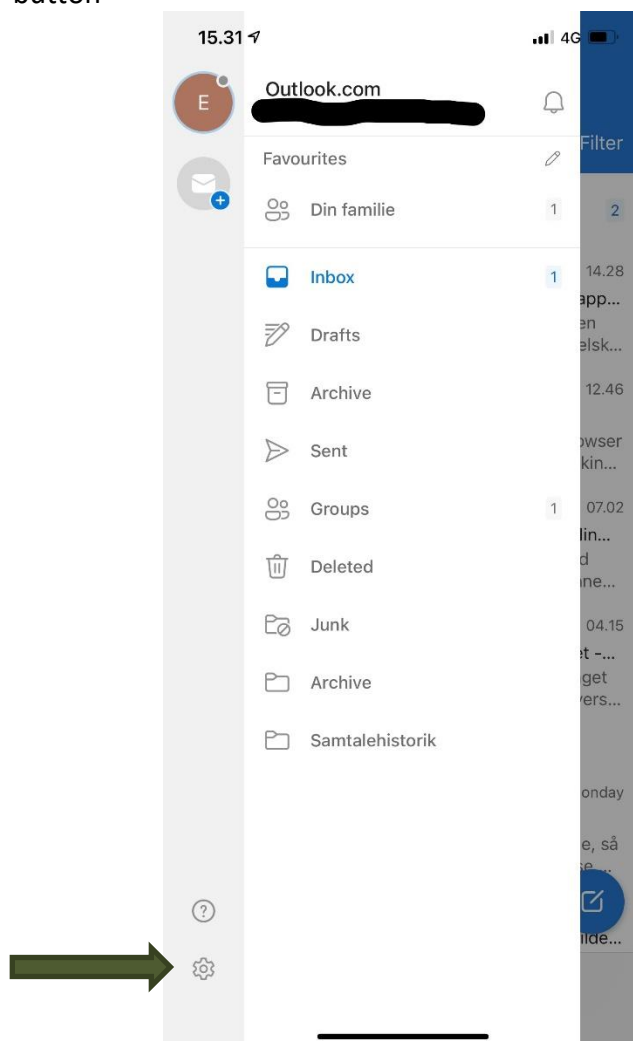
button

15.31

4G

E

Outlook.com

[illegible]

Filter

Favourites

Din familie 1

2

Inbox 1

14.28

app...

en

elsk...

Drafts

Archive

12.46

Sent

owser

kin...

Groups 1

07.02

lin...

d

ne...

Deleted

Junk

04.15

t -...

get

vers...

Archive

Samtalehistorik

onday

e, så

se...

ilde...